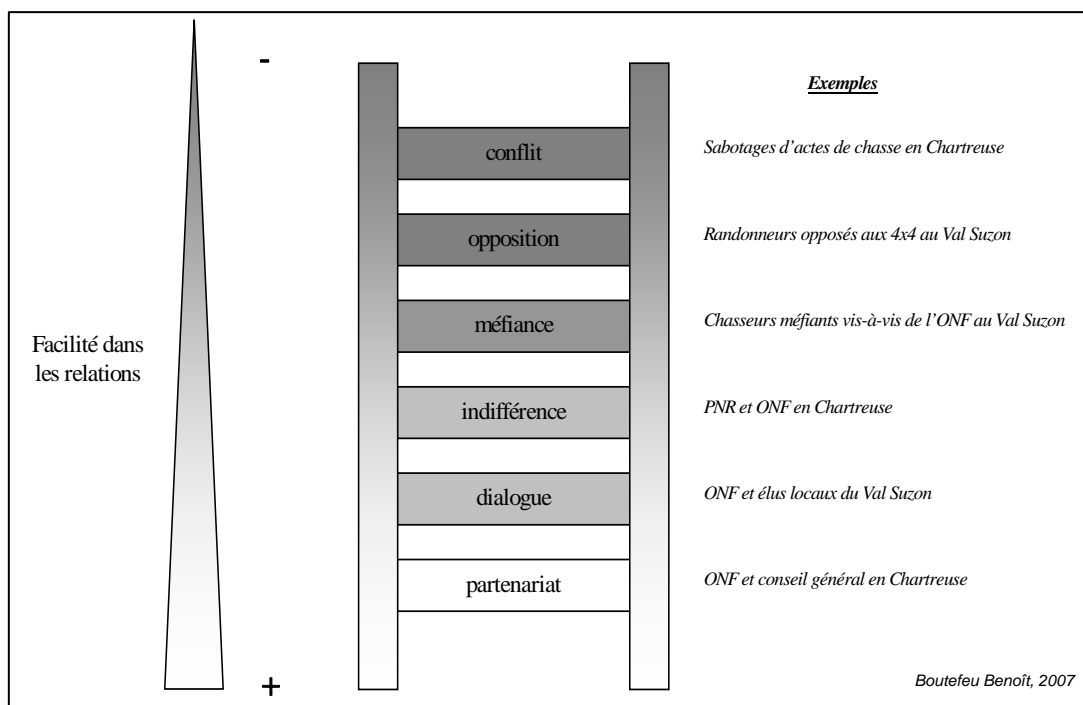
-

Facilité dans les relations

+

conflit

opposition

méfiance

indifférence

dialogue

partenariat

Exemples

Sabotages d'actes de chasse en Chartreuse

Randonneurs opposés aux 4x4 au Val Suzon

Chasseurs méfiants vis-à-vis de l'ONF au Val Suzon

PNR et ONF en Chartreuse

ONF et élus locaux du Val Suzon

ONF et conseil général en Chartreuse

Boutefeu Benoît, 2007